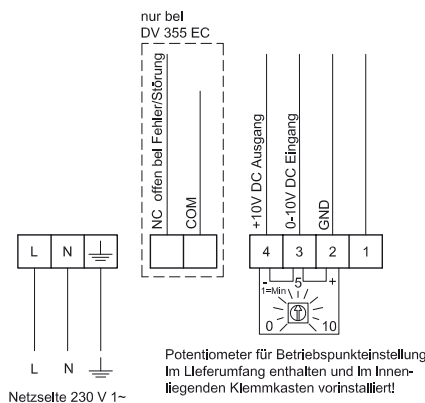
nur bei
DV 355 EC

NC offen bei Fehler/Störung
COM

+10V DC Ausgang
0-10V DC Eingang
GND

L N

4 3 2 1

- 5 +
1=Min
0 10

L N

Netzseite 230 V 1~

Potentiometer für Betriebspunkteinstellung
im Lieferumfang enthalten und im Innenliegenden Klemmkasten vorinstalliert!